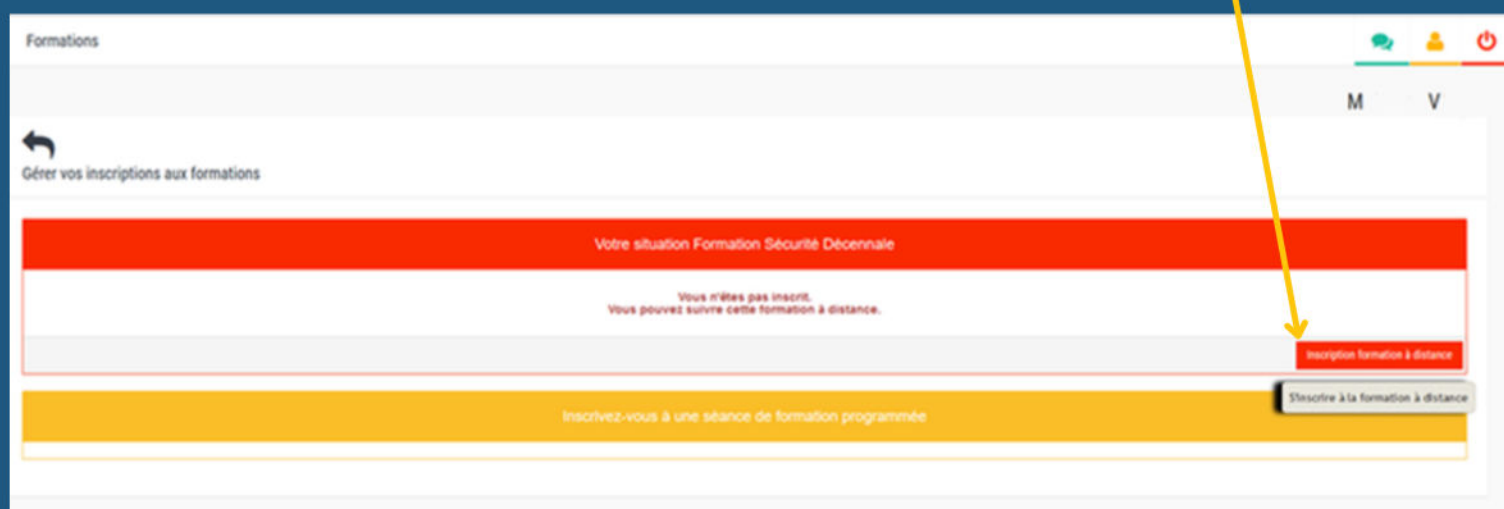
Formations

M V

Gérer vos inscriptions aux formations

Votre situation Formation Sécurité Décennale

Vous n'êtes pas inscrit.
Vous pouvez suivre cette formation à distance.

Inscription formation à distance

S'inscrire à la formation à distance

Inscrivez-vous à une séance de formation programmée